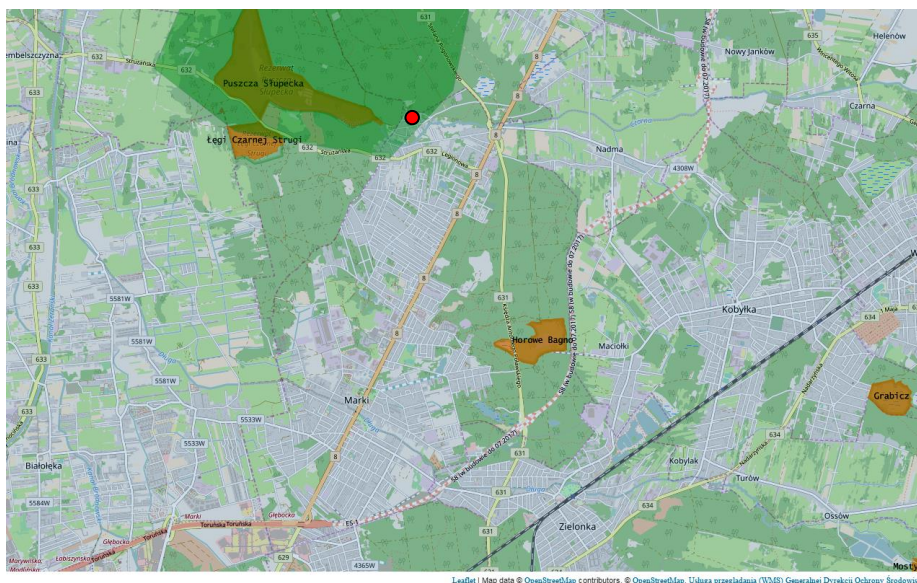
Helenów
Nowy Janków
635
631
embelszczyzna
Rezerwat
632
Puszcza Słupecka
Słupecka
633
Łęgi Czarnej Strugi
Strugi
632
632
632
Czarna
Nadma
4308W
8
8
633
633
633
633
5581W
5581W
5581W
631
8
Horowe Bagno
Maciołki
Kobyłka
Mazowiecka
Marki
Grabicz
5533W
5533W
633
633
Białołęka
5584W
8
631
634
Kobyłak
Turów
634
Ossów
E5-1
Marki
Głębocko
Toruńska
Toruńska
Zielonka
631
629
4365W
Mosty
Leaflet | Map data © OpenStreetMap contributors, © OpenStreetMap, Usługa przeglądania (WMS) Generalnej Dyrekcji Ochrony Środowis